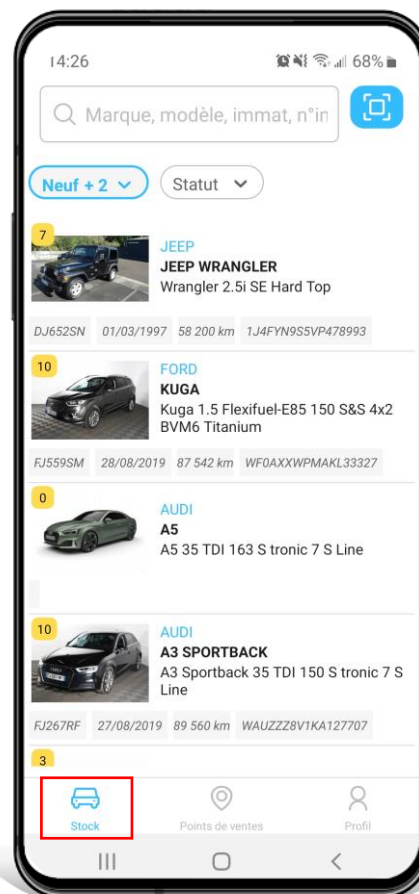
14:26

68%

Marque, modèle, immat, n°in

Neuf + 2

Statut

7

JEEP

JEEP WRANGLER

Wrangler 2.5i SE Hard Top

DJ652SN 01/03/1997 58 200 km 1J4FYN9S5VP478993

10

FORD

KUGA

Kuga 1.5 Flexifuel-E85 150 S&S 4x2 BVM6 Titanium

FJ559SM 28/08/2019 87 542 km WF0AXXWPMAKL33327

0

AUDI

A5

A5 35 TDI 163 S tronic 7 S Line

10

AUDI

A3 SPORTBACK

A3 Sportback 35 TDI 150 S tronic 7 S Line

FJ267RF 27/08/2019 89 560 km WAUZZZ8V1KA127707

3

Stock

Points de ventes

Profil